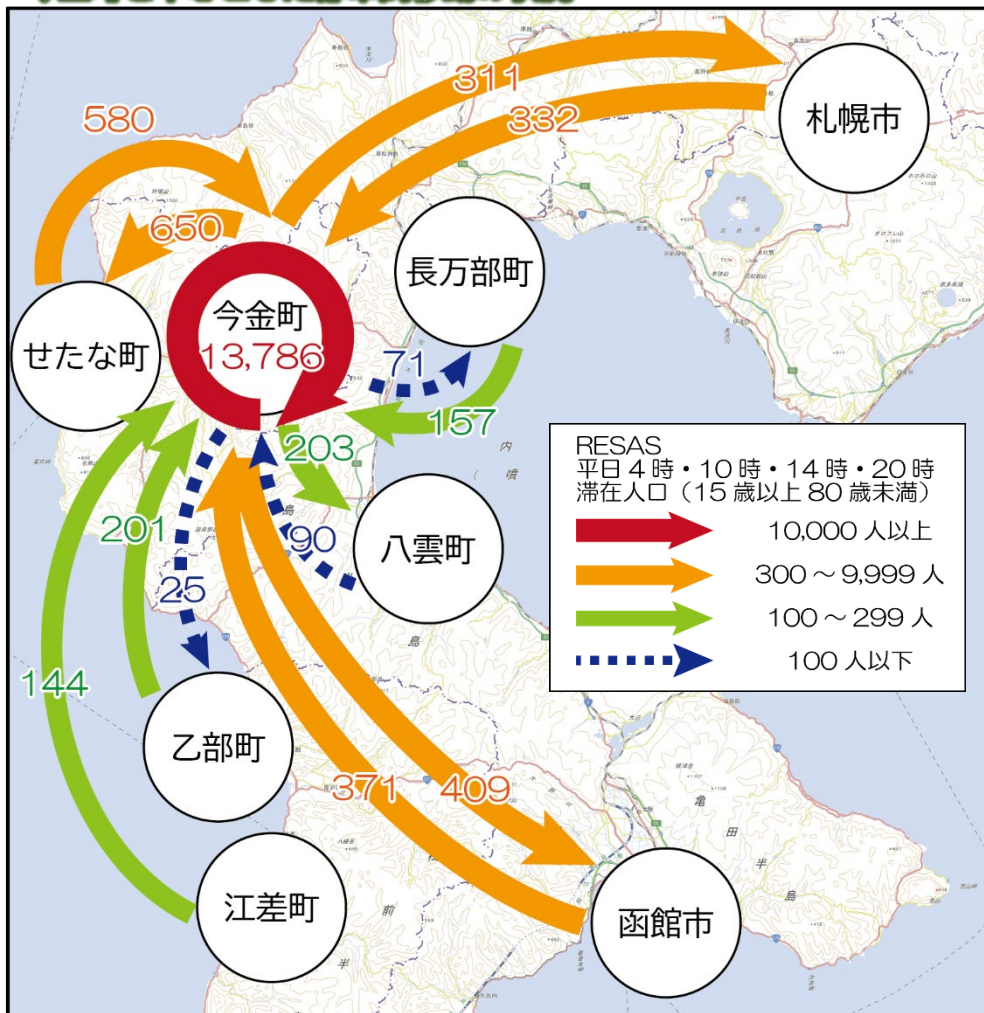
311
332
札幌市
580
650
長万部町
今金町
13,786
せたな町
71
157
203
内
噴
RESAS
平日４時・10時・14時・20時
滞在人口（15歳以上80歳未満）
10,000人以上
300～9,999人
100～299人
100人以下
201
90
八雲町
25
144
乙部町
371
409
亀
田
半
島
江差町
函館市